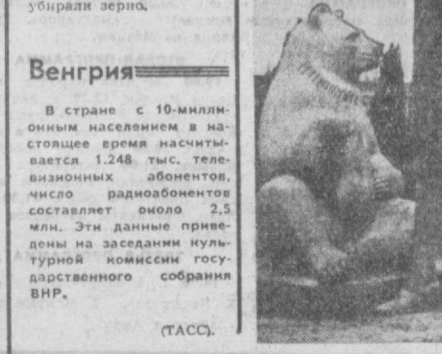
убрали зерно.

Венгрия

В стране с 10-миллионным населением в настоящее время насчитывается 1.248 тыс. телевизионных абонентов, число радиоабонентов составляет около 2,5 млн. Эти данные приведены на заседании культурной комиссии государственного собрания ВНР.

(ТАСС).